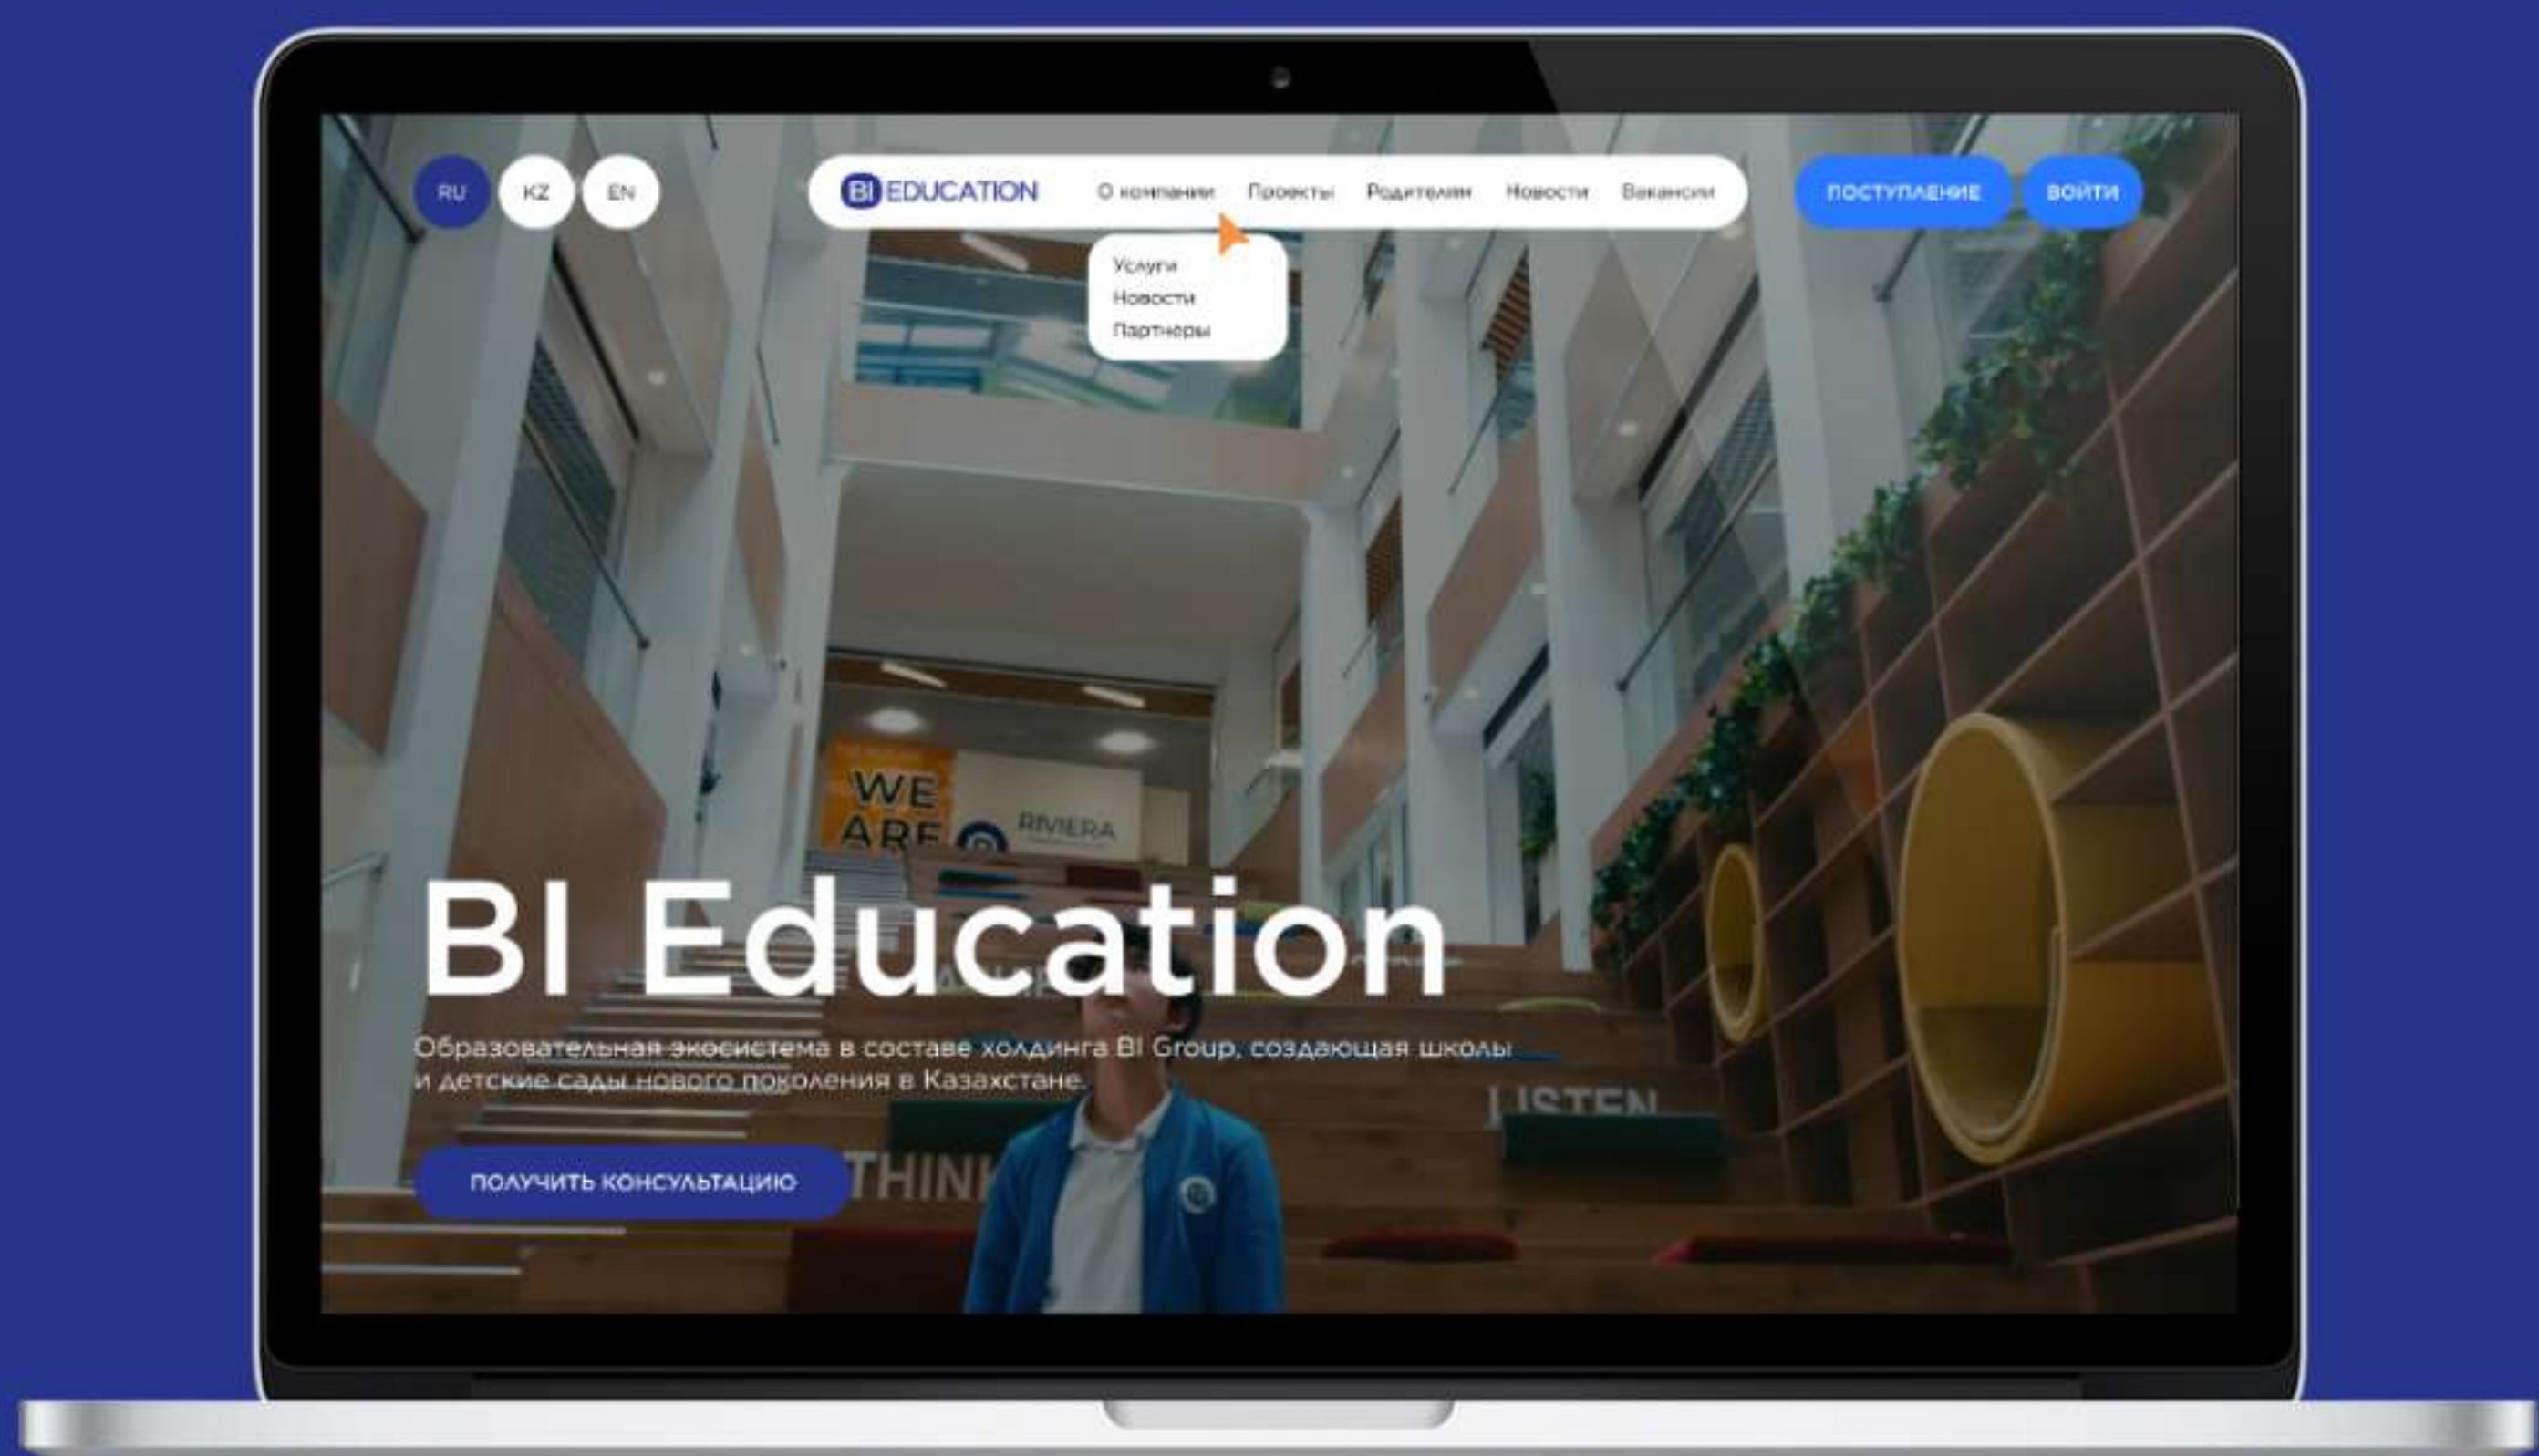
RU KZ EN

BI EDUCATION О компании Проекты Родителям Новости Вакансии

ПОСТУПЛЕНИЕ ВОЙТИ

Услуги
Новости
Партнеры

WE ARE RIVIERA

BI Education

Образовательная экосистема в составе холдинга BI Group, создающая школы и детские сады нового поколения в Казахстане.

LISTEN

ПОЛУЧИТЬ КОНСУЛЬТАЦИЮ

THINK